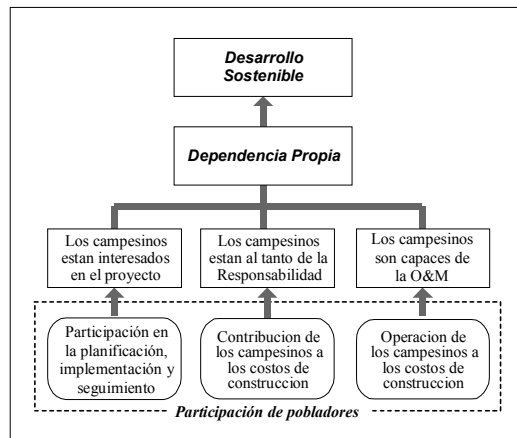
Desarrollo Sostenible

Dependencia Propia

Los campesinos estan interesados en el proyecto

Los campesinos estan al tanto de la Responsabilidad

Los campesinos son capaces de la O&M

Participación en la planificación, implementación y seguimiento

Contribucion de los campesinos a los costos de construccion

Operacion de los campesinos a los costos de construccion

Participación de pobladores